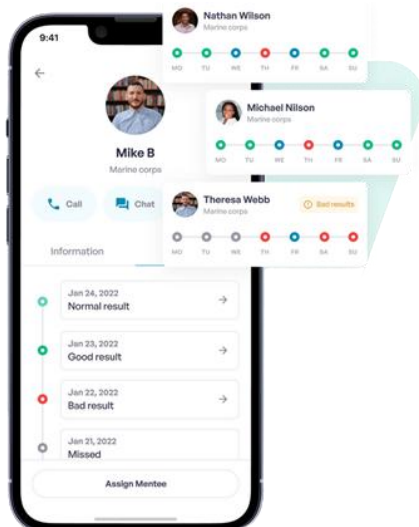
9:41

Mike B
Marine corps

Call
Chat

Information

Jan 24, 2022
Normal result

Jan 23, 2022
Good result

Jan 22, 2022
Bad result

Jan 21, 2022
Missed

Assign Mentee

Nathan Wilson
Marine corps
MO TU WE TH FR SA SU

Michael Nilson
Marine corps
MO TU WE TH FR SA SU

Theresa Webb
Marine corps
Bad results
MO TU WE TH FR SA SU